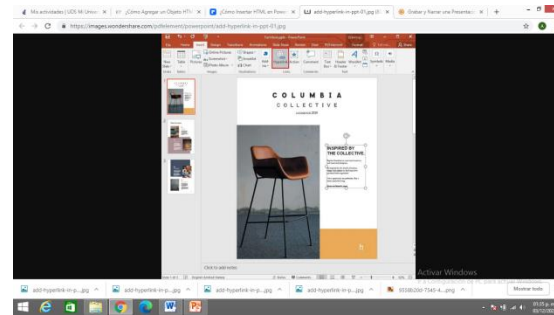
Mis actividades | UDS M. Unive ×
¿Cómo Agregar un Objeto HTM ×
¿Cómo Insertar HTML en Power ×
add-hyperlink-in-ppt-01.jpg (1 ×
Grabar y Narrar una Presentac ×
+
https://images.wondershare.com/pdfelement/powerpoint/add-hyperlink-in-ppt-01.jpg

COLUMBIA
COLLECTIVE

INSPIRED BY
THE COLLECTIVE.

Click to add notes

Activar Windows

add-hyperlink-in-p....jpg
add-hyperlink-in-p....jpg
add-hyperlink-in-p....jpg
add-hyperlink-in-p....jpg
add-hyperlink-in-p....jpg
Mostrar todo